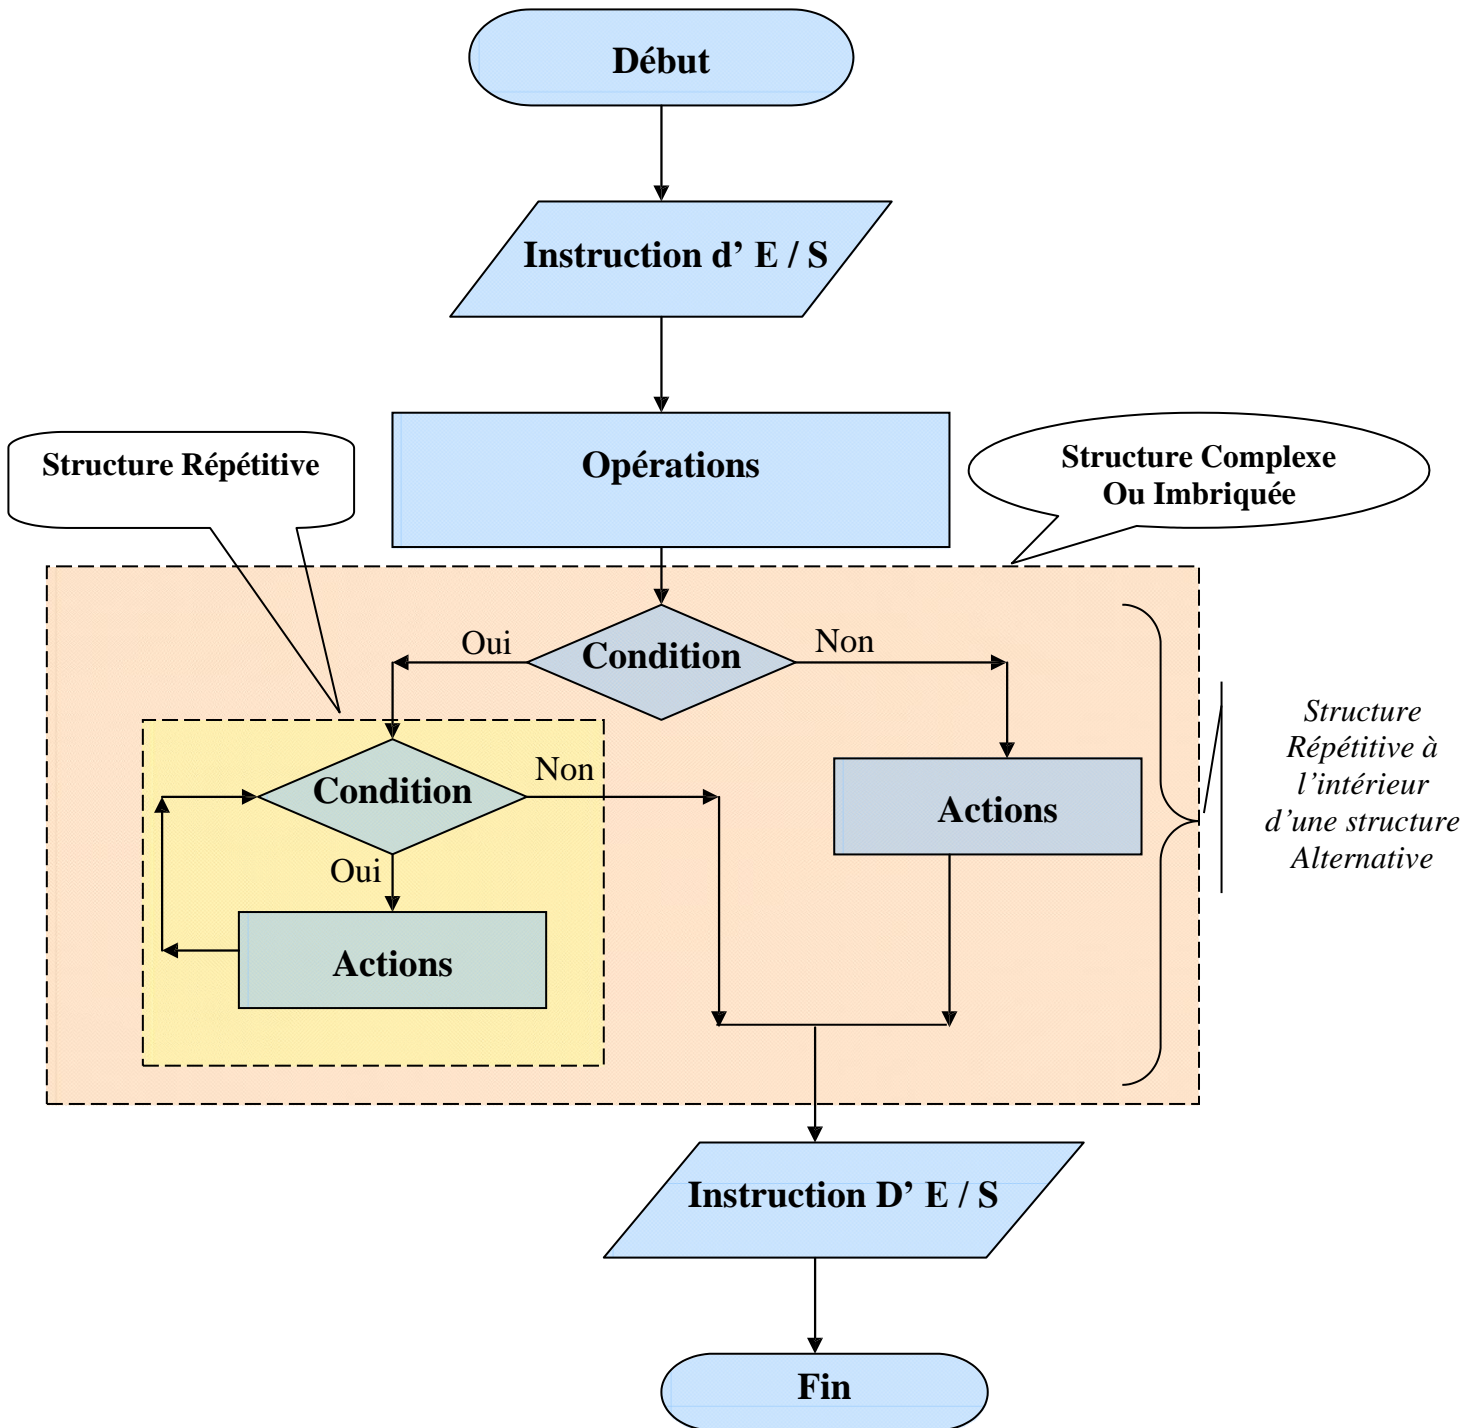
Début

Instruction d' E / S

Opérations

Structure Répétitive

Structure Complexe
Ou Imbriquée

Oui

Condition

Non

Condition

Non

Oui

Actions

Actions

Structure Répétitive à l'intérieur d'une structure Alternative

Instruction D' E / S

Fin